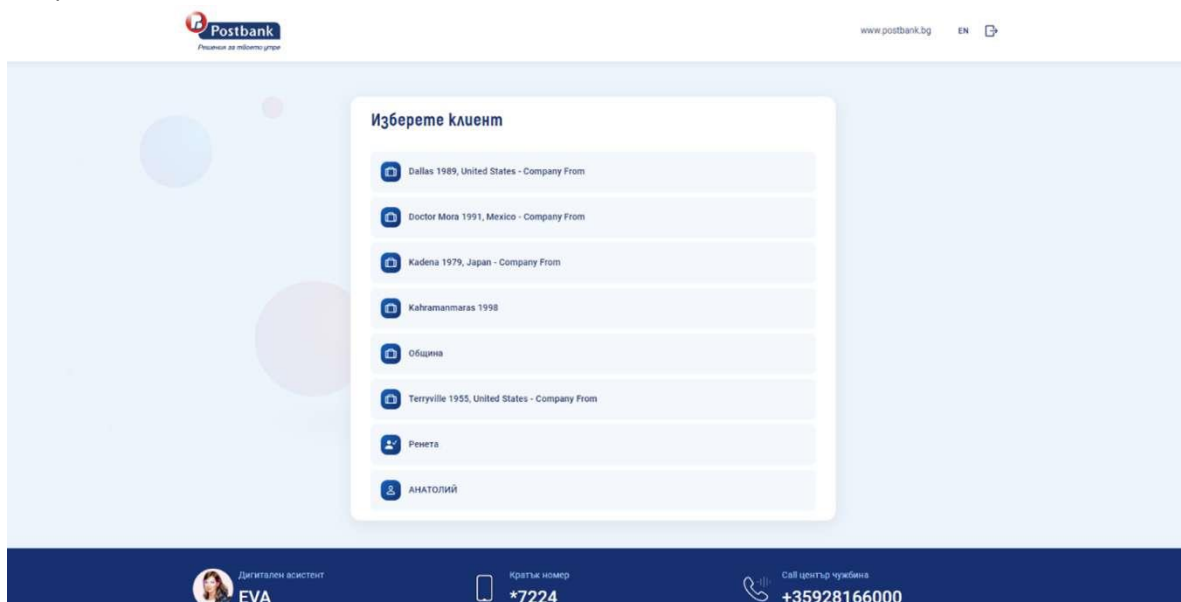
Postbank
Решения за твоето утре

www.postbank.bg EN

Изберете клиент

Dallas 1989, United States - Company From

Doctor Mora 1991, Mexico - Company From

Kadena 1979, Japan - Company From

Kahramanmaras 1998

Община

Terryville 1955, United States - Company From

Ренета

АНАТОЛИЙ

Дигитален асистент
EVA

Кратък номер
*7224

Call център чужбина
+35928166000